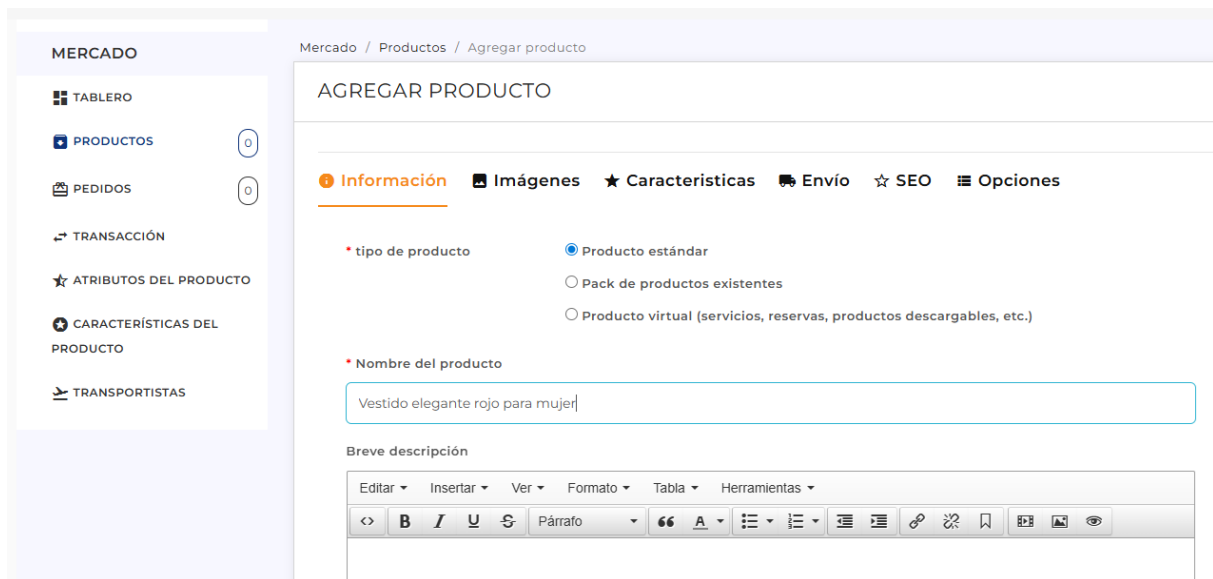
MERCADO

TABLERO

PRODUCTOS 0

PEDIDOS 0

TRANSACCIÓN

ATRIBUTOS DEL PRODUCTO

CARACTERÍSTICAS DEL PRODUCTO

TRANSPORTISTAS

Mercado / Productos / Agregar producto

AGREGAR PRODUCTO

Información Imágenes Caracteristicas Envío SEO Opciones

* tipo de producto

Producto estándar

Pack de productos existentes

Producto virtual (servicios, reservas, productos descargables, etc.)

* Nombre del producto

Vestido elegante rojo para mujer

Breve descripción

Editar ▾ Insertar ▾ Ver ▾ Formato ▾ Tabla ▾ Herramientas ▾

<> B I U S Párrafo 66 A